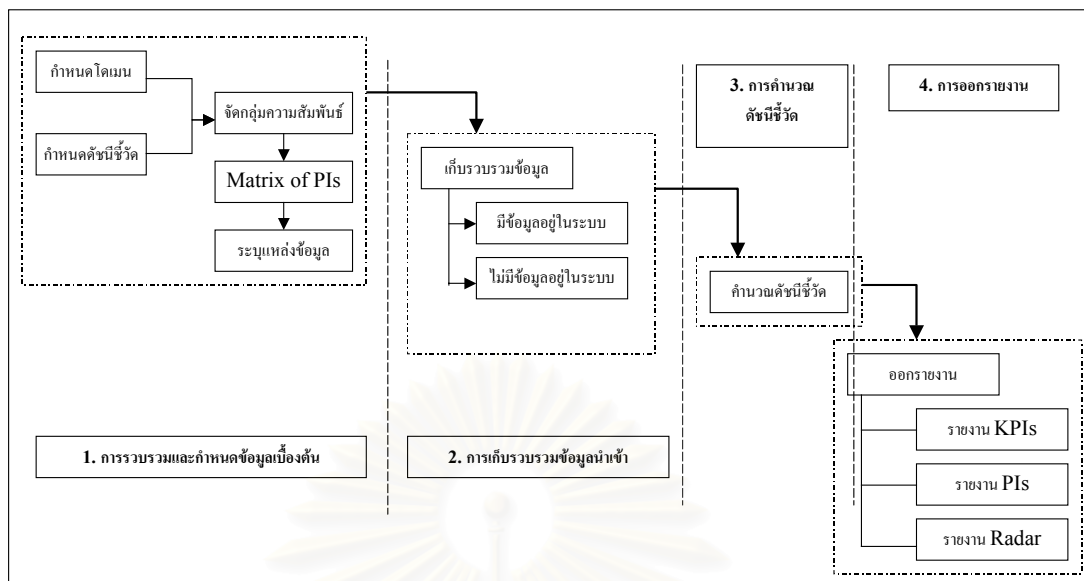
กำหนดโดเมน

กำหนดดัชนีชี้วัด

จัดกลุ่มความสัมพันธ์

Matrix of PIs

ระบุแหล่งข้อมูล

เก็บรวบรวมข้อมูล

มีข้อมูลอยู่ในระบบ

ไม่มีข้อมูลอยู่ในระบบ

3. การคำนวณดัชนีชี้วัด

4. การออกรายงาน

คำนวณดัชนีชี้วัด

ออกรายงาน

รายงาน KPIs

รายงาน PIs

รายงาน Radar

1. การรวบรวมและกำหนดข้อมูลเบื้องต้น

2. การเก็บรวบรวมข้อมูลนำเข้า